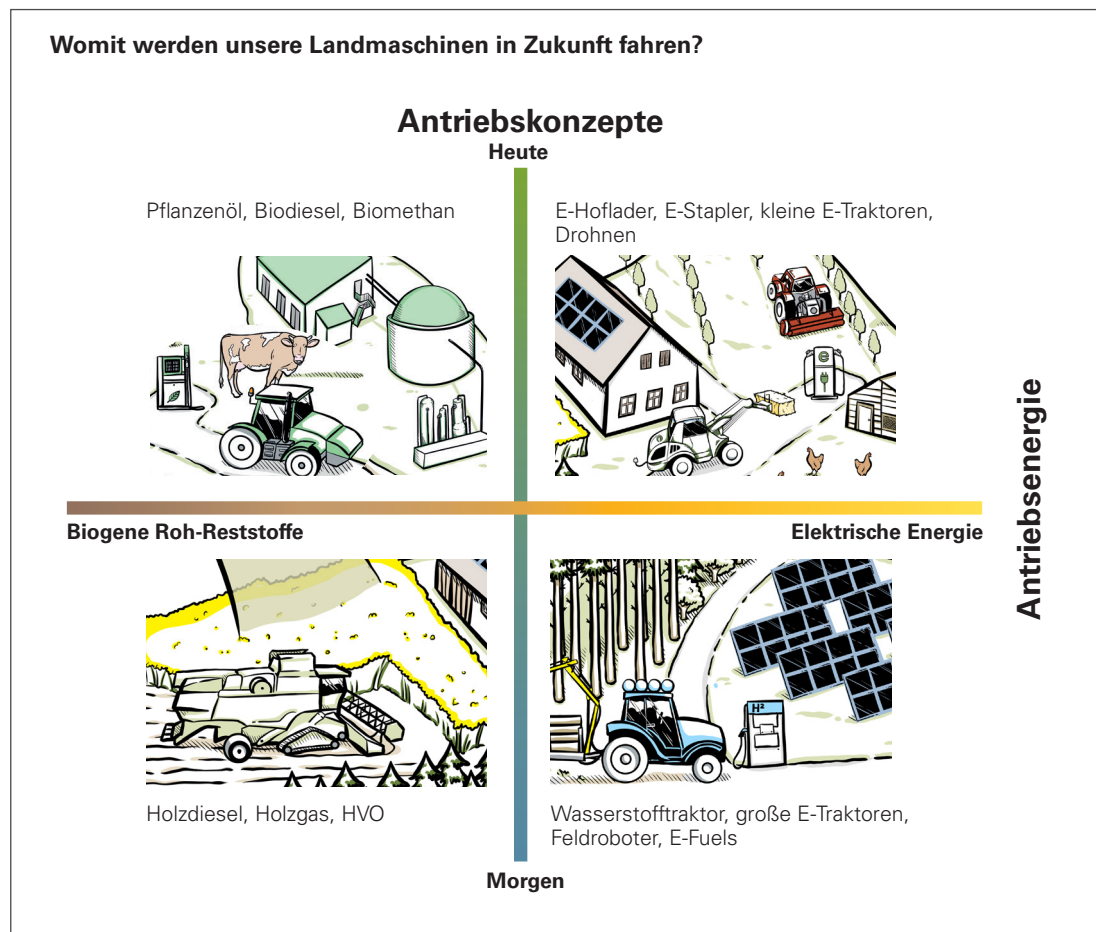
Womit werden unsere Landmaschinen in Zukunft fahren?

Antriebskonzepte

Heute

Pflanzenöl, Biodiesel, Biomethan

E-Hoflader, E-Stapler, kleine E-Traktoren, Drohnen

Antriebsenergie

Biogene Roh-Reststoffe

Elektrische Energie

$H^2$

Holzdiesel, Holzgas, HVO

Wasserstofftraktor, große E-Traktoren, Feldroboter, E-Fuels

Morgen